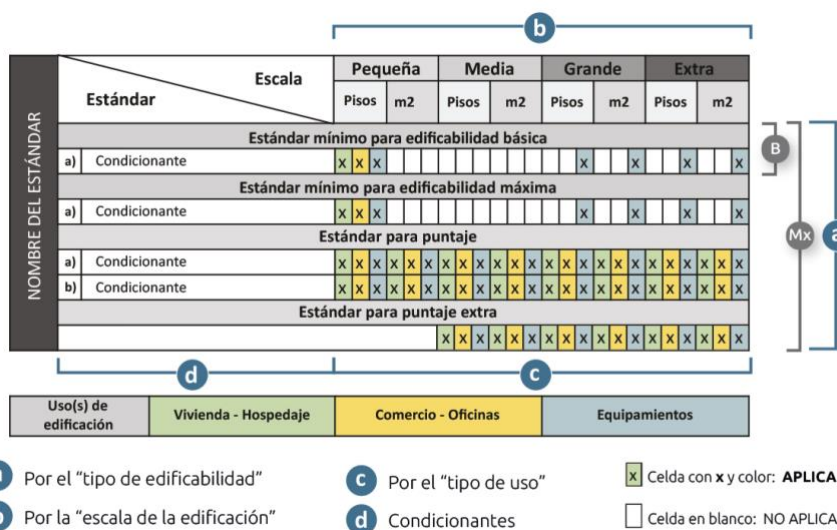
b

NOMBRE DEL ESTÁNDAR

| Estándar / Escala | | Pequeña | | Media | | Grande | | Extra | |
|---|---|---|---|---|---|---|---|---|---|
| | | Pisos | m2 | Pisos | m2 | Pisos | m2 | Pisos | m2 |

Estándar mínimo para edificabilidad básica
a) Condicionante x x x x x x x

Estándar mínimo para edificabilidad máxima
a) Condicionante x x x x x x x

Estándar para puntaje
a) Condicionante x x x x x x x x x x x x x x x x x x x x x x x x
b) Condicionante x x x x x x x x x x x x x x x x x x x x x x x x

Estándar para puntaje extra
x x x x x x x x x x x x x x x x x x x x x x x x

B
Mx
a

d
c

| Uso(s) de edificación | Vivienda - Hospedaje | Comercio - Oficinas | Equipamientos |
|---|---|---|---|

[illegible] Por el "tipo de edificabilidad"
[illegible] Por la "escala de la edificación"
c Por el "tipo de uso"
d Condicionantes
x Celda con x y color: APLICA
Celda en blanco: NO APLICA